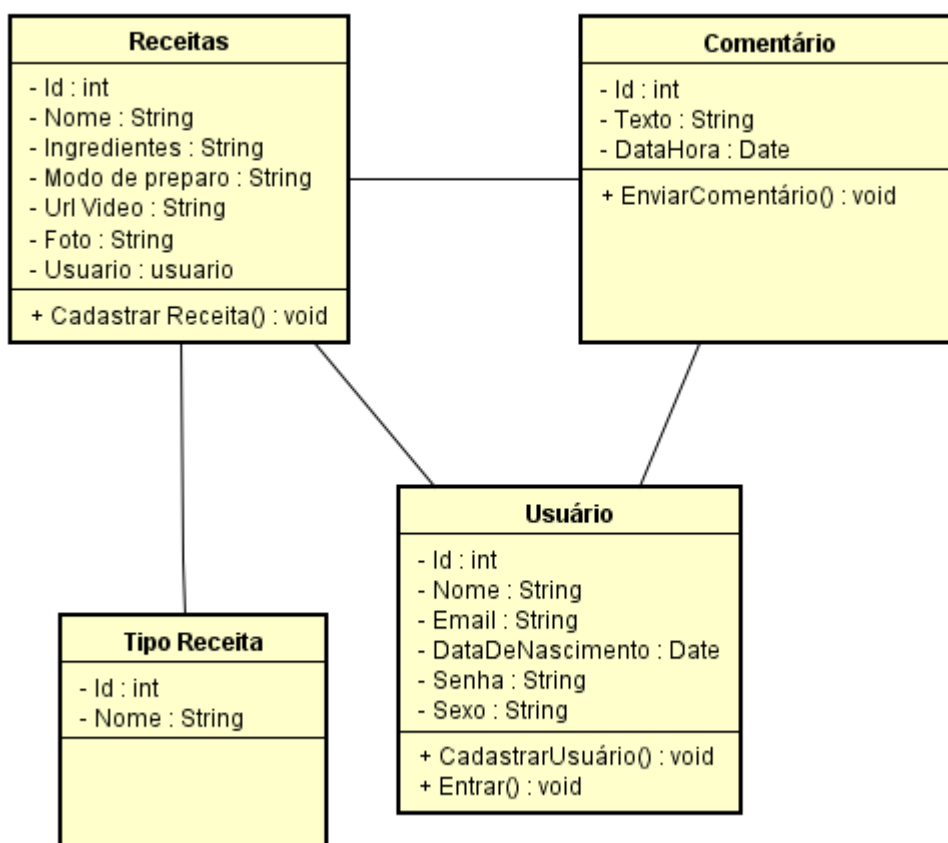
Receitas
- Id : int
- Nome : String
- Ingredientes : String
- Modo de preparo : String
- Url Video : String
- Foto : String
- Usuario : usuario
+ Cadastrar Receita() : void

Comentário
- Id : int
- Texto : String
- DataHora : Date
+ EnviarComentário() : void

Usuário
- Id : int
- Nome : String
- Email : String
- DataDeNascimento : Date
- Senha : String
- Sexo : String
+ CadastrarUsuário() : void
+ Entrar() : void

Tipo Receita
- Id : int
- Nome : String